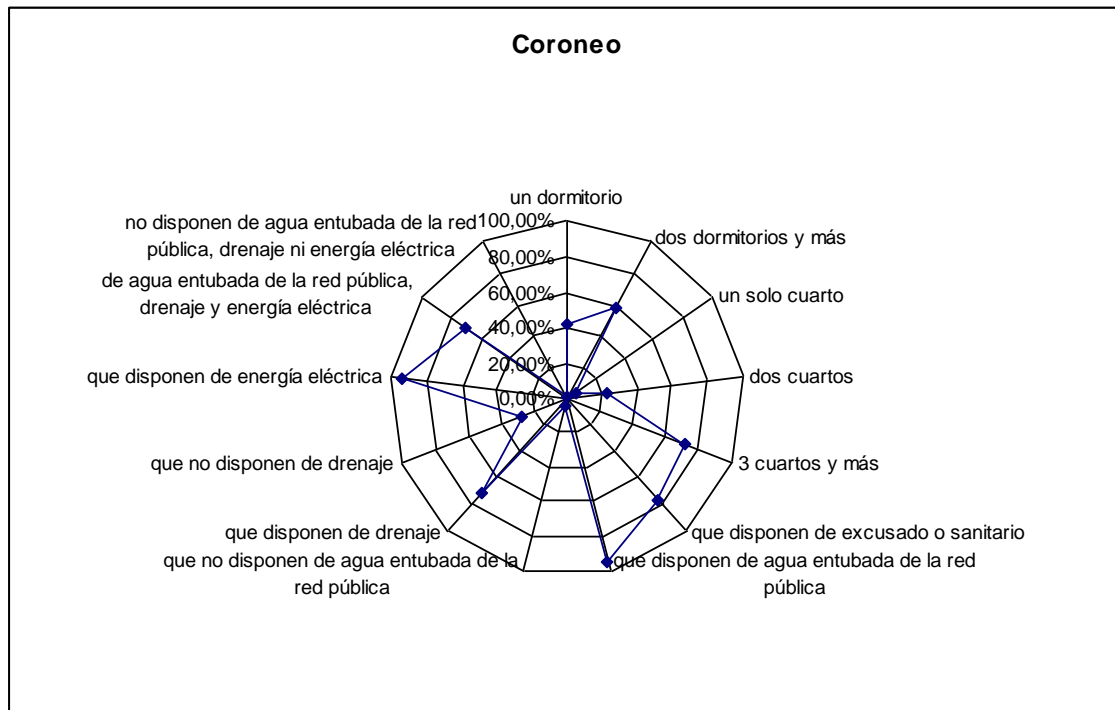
Coroneo

un dormitorio

100,00%

80,00%

60,00%

40,00%

20,00%

0,00%

dos dormitorios y más

un solo cuarto

dos cuartos

3 cuartos y más

que disponen de excusado o sanitario

que disponen de agua entubada de la red pública

que no disponen de agua entubada de la red pública

que disponen de drenaje

que no disponen de drenaje

que disponen de energía eléctrica

de agua entubada de la red pública, drenaje y energía eléctrica

no disponen de agua entubada de la red pública, drenaje ni energía eléctrica